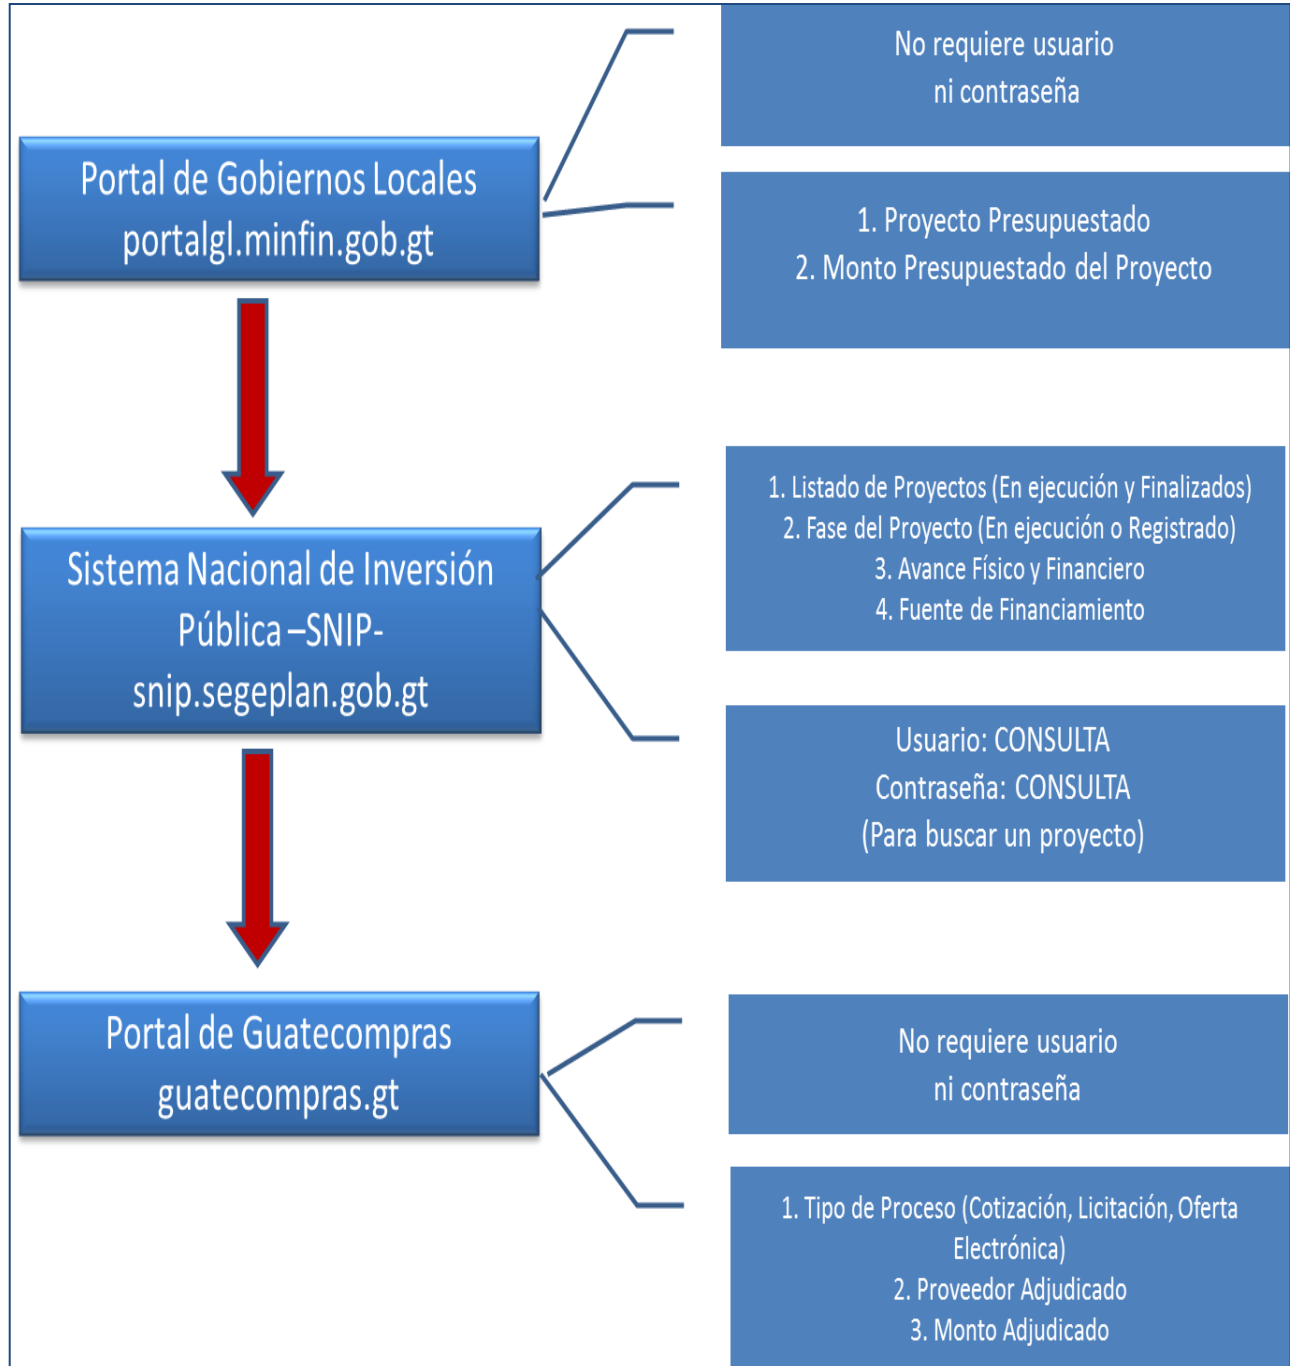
Portal de Gobiernos Locales
portalgl.minfin.gob.gt

No requiere usuario
ni contraseña

1. Proyecto Presupuestado
2. Monto Presupuestado del Proyecto

Sistema Nacional de Inversión Pública –SNIP-
snip.segeplan.gob.gt

1. Listado de Proyectos (En ejecución y Finalizados)
2. Fase del Proyecto (En ejecución o Registrado)
3. Avance Físico y Financiero
4. Fuente de Financiamiento

Usuario: CONSULTA
Contraseña: CONSULTA
(Para buscar un proyecto)

Portal de Guatecompras
guatecompras.gt

No requiere usuario
ni contraseña

1. Tipo de Proceso (Cotización, Licitación, Oferta Electrónica)
2. Proveedor Adjudicado
3. Monto Adjudicado